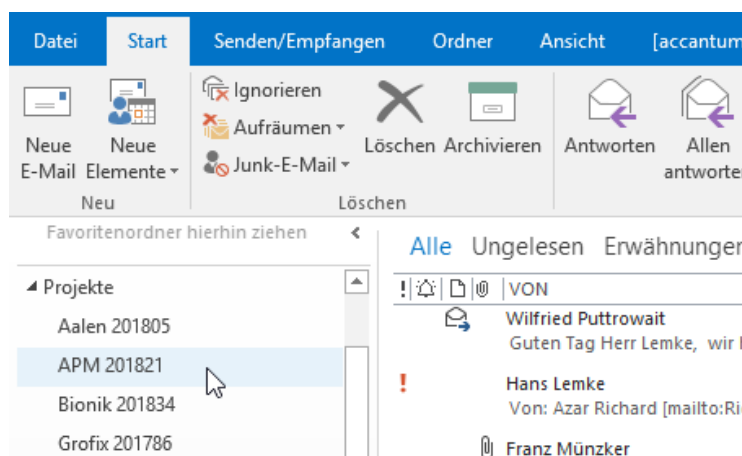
Datei Start Senden/Empfangen Ordner Ansicht [accantum

Neue E-Mail
Neue Elemente
Neu

Ignorieren
Aufräumen
Junk-E-Mail
Löschen
Archivieren
Löschen

Antworten
Allen antworte

Favoritenordner hierhin ziehen

Projekte
Aalen 201805
APM 201821
Bionik 201834
Grofix 201786

Alle Ungelesen Erwähnunger

! | VON

Wilfried Puttrowait
Guten Tag Herr Lemke, wir l

!
Hans Lemke
Von: Azar Richard [mailto:Ri

Franz Münzker